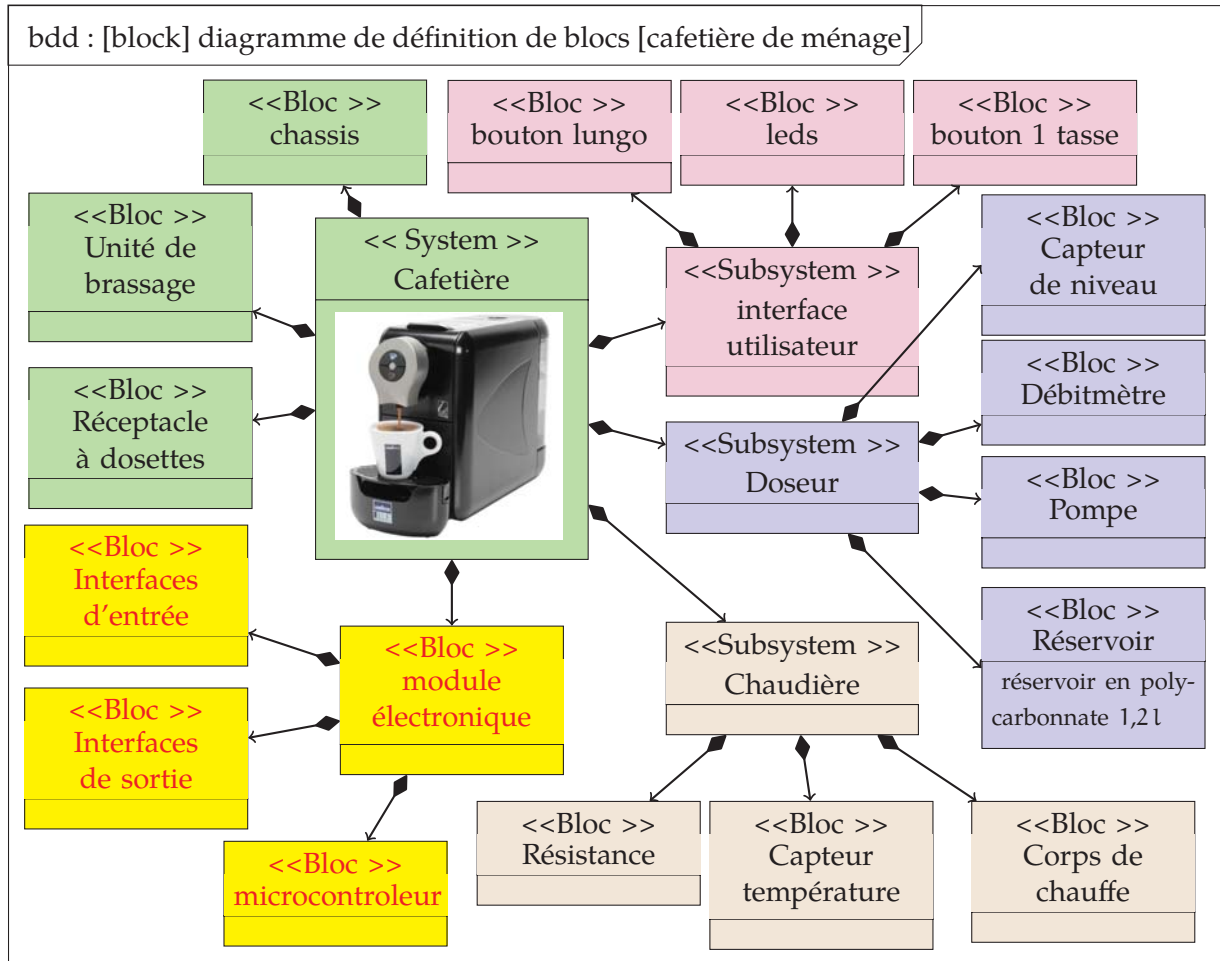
bdd : [block] diagramme de définition de blocs [cafetière de ménage]

<<Bloc >>
chassis

<<Bloc >>
bouton lungo

<<Bloc >>
leds

<<Bloc >>
bouton 1 tasse

<<Bloc >>
Unité de brassage

<< System >>
Cafetière

<<Subsystem >>
interface utilisateur

<<Bloc >>
Capteur de niveau

<<Bloc >>
Réceptacle à dosettes

<<Bloc >>
Débitmètre

<<Subsystem >>
Doseur

<<Bloc >>
Pompe

<<Bloc >>
Interfaces d'entrée

<<Bloc >>
module électronique

<<Subsystem >>
Chaudière

<<Bloc >>
Réservoir
réservoir en polycarbonnate 1,2 l

<<Bloc >>
Interfaces de sortie

<<Bloc >>
microcontroleur

<<Bloc >>
Résistance

<<Bloc >>
Capteur température

<<Bloc >>
Corps de chauffe